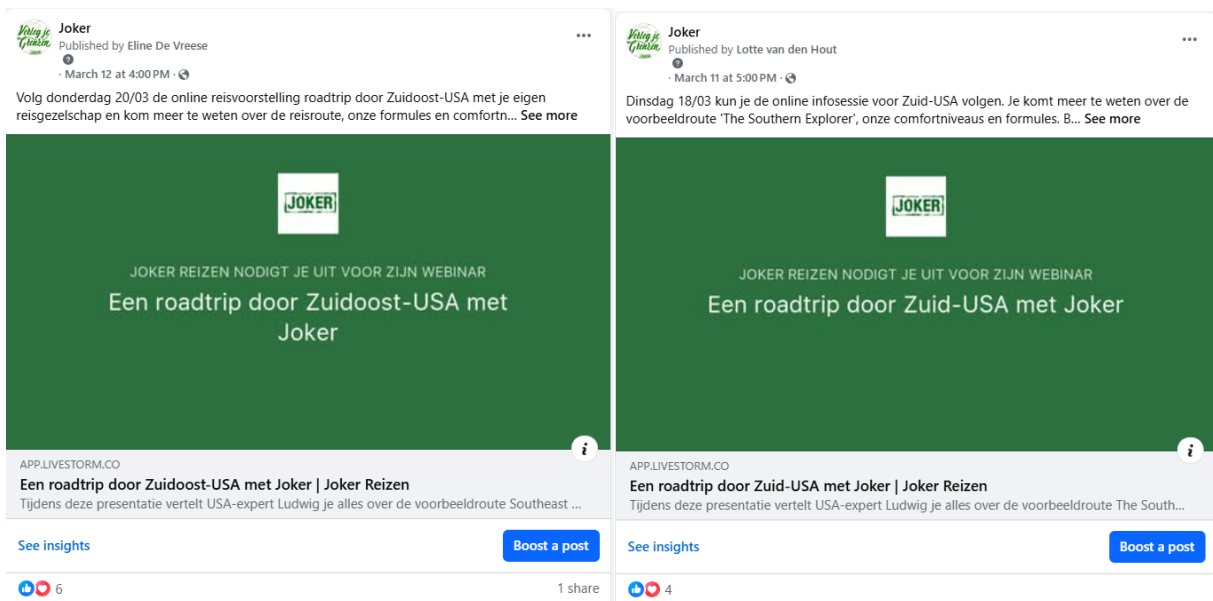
Verleg je Grenzen

Joker
Published by Eline De Vreese
· March 12 at 4:00 PM ·

Volg donderdag 20/03 de online reisvoorstelling roadtrip door Zuidoost-USA met je eigen reisgezelschap en kom meer te weten over de reisroute, onze formules en comfortn... See more

JOKER

JOKER REIZEN NODIGT JE UIT VOOR ZIJN WEBINAR

Een roadtrip door Zuidoost-USA met Joker

APP.LIVESTORM.CO
Een roadtrip door Zuidoost-USA met Joker | Joker Reizen
Tijdens deze presentatie vertelt USA-expert Ludwig je alles over de voorbeeldroute Southeast ...

See insights
Boost a post

6
1 share

Verleg je Grenzen

Joker
Published by Lotte van den Hout
· March 11 at 5:00 PM ·

Dinsdag 18/03 kun je de online infosessie voor Zuid-USA volgen. Je komt meer te weten over de voorbeeldroute 'The Southern Explorer', onze comfortniveaus en formules. B... See more

JOKER

JOKER REIZEN NODIGT JE UIT VOOR ZIJN WEBINAR

Een roadtrip door Zuid-USA met Joker

APP.LIVESTORM.CO
Een roadtrip door Zuid-USA met Joker | Joker Reizen
Tijdens deze presentatie vertelt USA-expert Ludwig je alles over de voorbeeldroute The South...

See insights
Boost a post

4